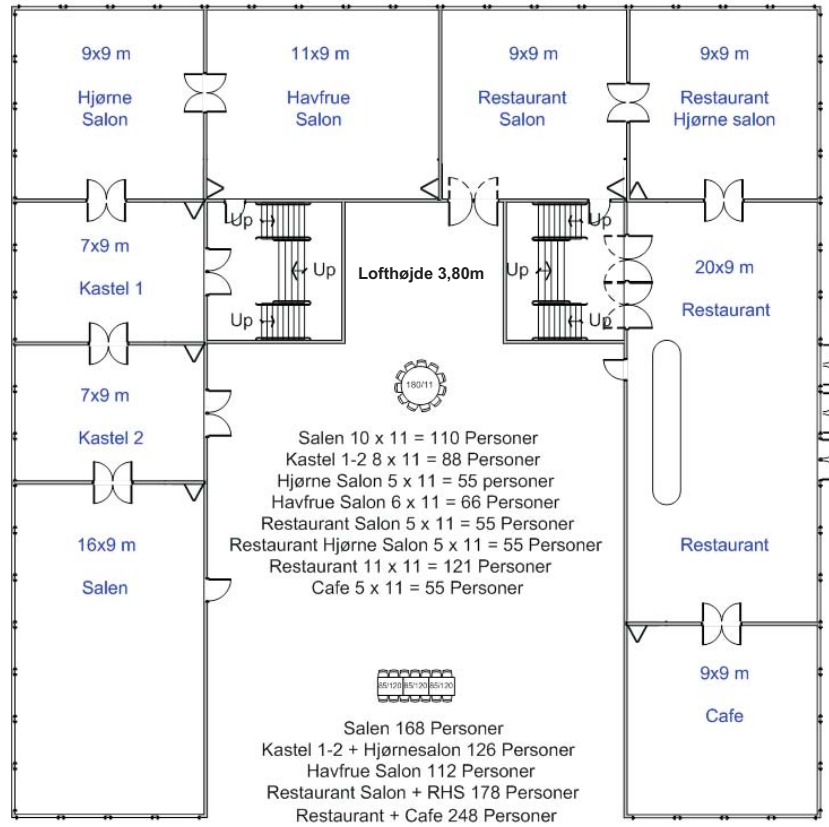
9x9 m

Hjørne Salon

11x9 m

Havfrue Salon

9x9 m

Restaurant Salon

9x9 m

Restaurant Hjørne salon

7x9 m

Kastel 1

Up

Up

Up

Lofthøjde 3,80m

Up

Up

Up

20x9 m

Restaurant

7x9 m

Kastel 2

180/11

Salen 10 x 11 = 110 Personer
Kastel 1-2 8 x 11 = 88 Personer
Hjørne Salon 5 x 11 = 55 personer
Havfrue Salon 6 x 11 = 66 Personer
Restaurant Salon 5 x 11 = 55 Personer
Restaurant Hjørne Salon 5 x 11 = 55 Personer
Restaurant 11 x 11 = 121 Personer
Cafe 5 x 11 = 55 Personer

16x9 m

Salen

Restaurant

9x9 m

Cafe

85/120 85/120 85/120

Salen 168 Personer
Kastel 1-2 + Hjørnesalon 126 Personer
Havfrue Salon 112 Personer
Restaurant Salon + RHS 178 Personer
Restaurant + Cafe 248 Personer